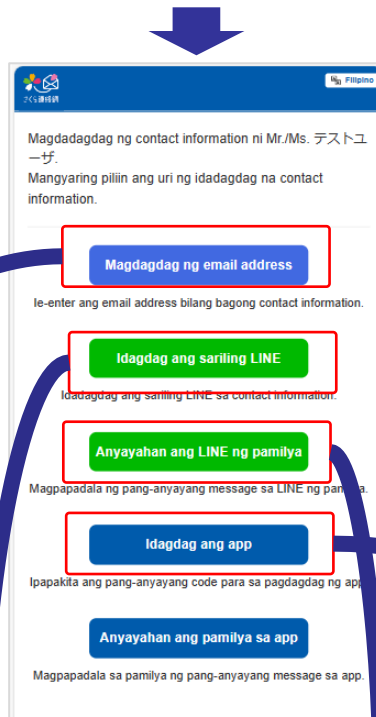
さくら連絡網

Filipino

Magdadagdag ng contact information ni Mr./Ms. テストユーザ.
Mangyaring piliin ang uri ng idadagdag na contact information.

Magdagdag ng email address

Ie-enter ang email address bilang bagong contact information.

Idagdag ang sariling LINE

Idadagdag ang sariling LINE sa contact information.

Anyayahan ang LINE ng pamilya

Magpapadala ng pang-anyayang message sa LINE ng pamilya.

Idagdag ang app

Ipapakita ang pang-anyayang code para sa pagdagdag ng app.

Anyayahan ang pamilya sa app

Magpapadala sa pamilya ng pang-anyayang message sa app.